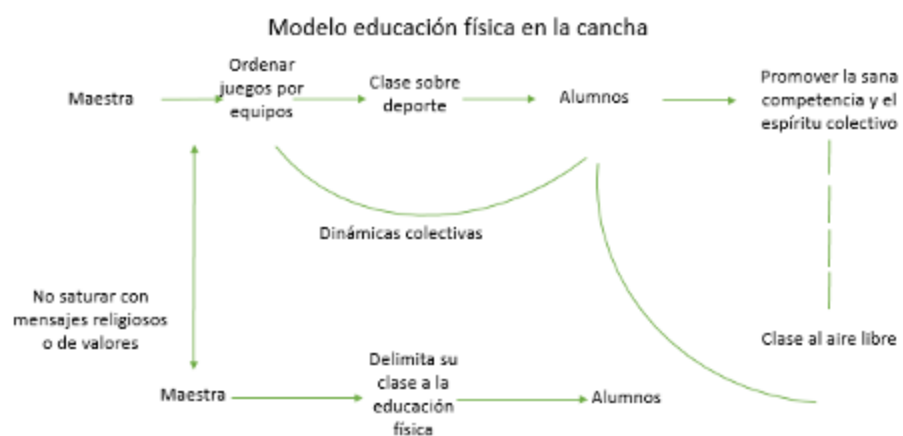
Modelo educación física en la cancha

Maestra

Ordenar juegos por equipos

Clase sobre deporte

Alumnos

Promover la sana competencia y el espíritu colectivo

Dinámicas colectivas

No saturar con mensajes religiosos o de valores

Clase al aire libre

Maestra

Delimita su clase a la educación física

Alumnos